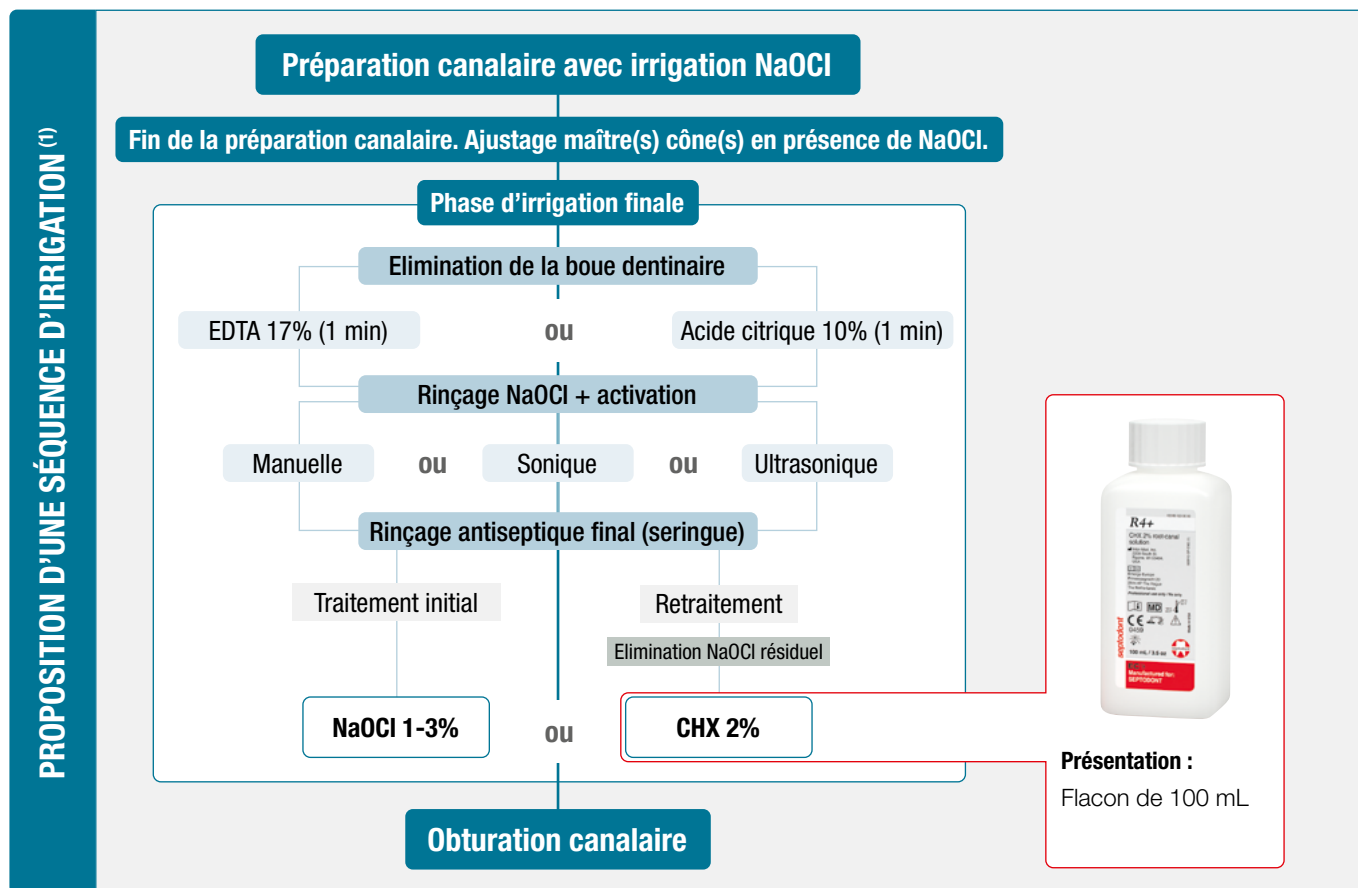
PROPOSITION D'UNE SÉQUENCE D'IRRIGATION (1)

Préparation canalaire avec irrigation NaOCl

Fin de la préparation canalaire. Ajustage maître(s) cône(s) en présence de NaOCl.

Phase d'irrigation finale

Elimination de la boue dentinaire

EDTA 17% (1 min) ou Acide citrique 10% (1 min)

Rinçage NaOCl + activation

Manuelle ou Sonique ou Ultrasonique

Rinçage antiseptique final (seringue)

Traitement initial

Retraitement

Elimination NaOCl résiduel

NaOCl 1-3% ou CHX 2%

Obturation canalaire

R4+
CHX 2% root canal solution
septodont
100 mL / 3.5 oz
Manufactured for: SEPTODONT

Présentation :
Flacon de 100 mL